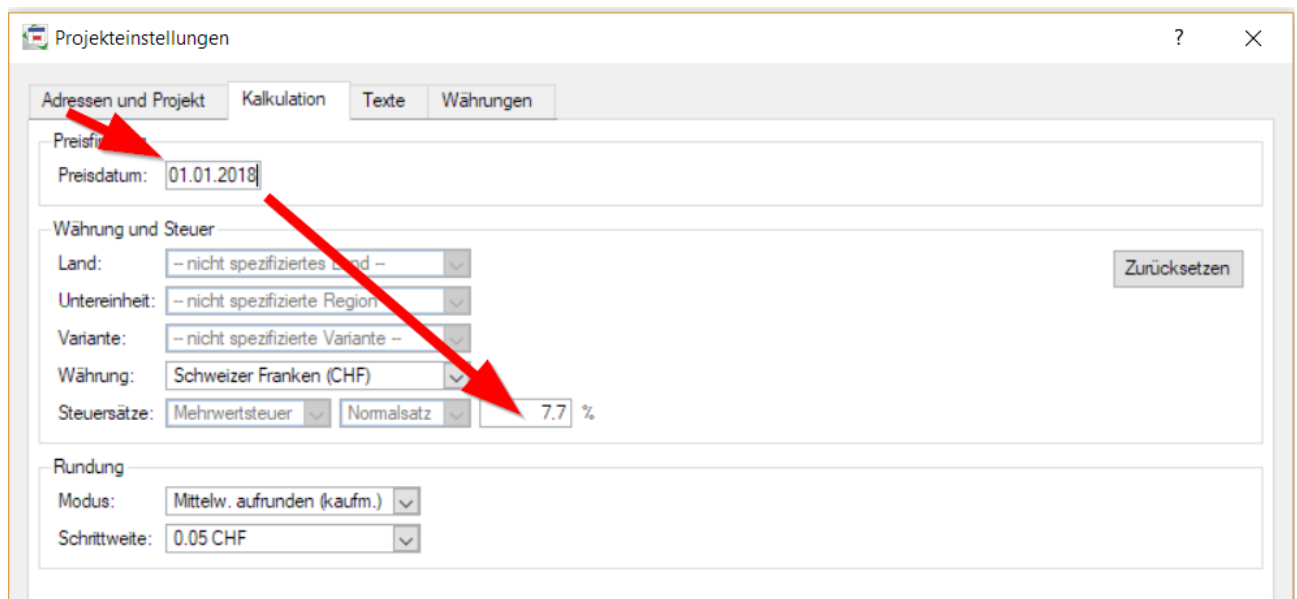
Projekteinstellungen

?

Adressen und Projekt | Kalkulation | Texte | Währungen

Preisfi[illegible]

Preisdatum: 01.01.2018

Währung und Steuer

Land: -- nicht spezifiziertes L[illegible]nd --

Untereinheit: -- nicht spezifizierte Region

Variante: -- nicht spezifizierte Variante --

Währung: Schweizer Franken (CHF)

Steuersätze: Mehrwertsteuer | Normalsatz | 7.7 %

Zurücksetzen

Rundung

Modus: Mittelw. aufrunden (kaufm.)

Schrittweite: 0.05 CHF